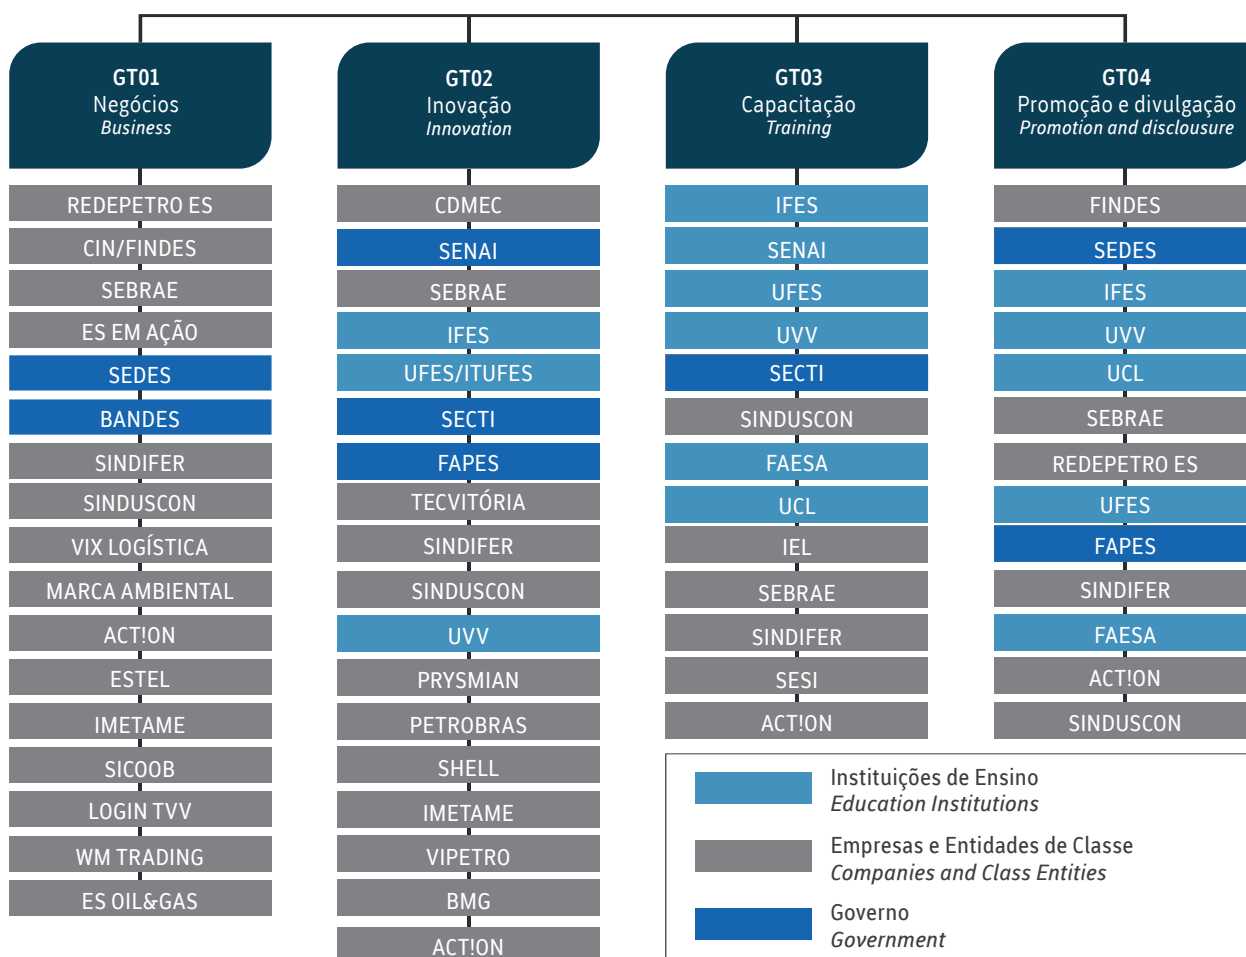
GT01
Negócios
Business

REDEPETRO ES
CIN/FINDES
SEBRAE
ES EM AÇÃO
SEDES
BANDES
SINDIFER
SINDUSCON
VIX LOGÍSTICA
MARCA AMBIENTAL
ACT!ON
ESTEL
IMETAME
SICOOB
LOGIN TVV
WM TRADING
ES OIL&GAS

GT02
Inovação
Innovation

CDMEC
SENAI
SEBRAE
IFES
UFES/ITUFES
SECTI
FAPES
TECVITÓRIA
SINDIFER
SINDUSCON
UVV
PRYSMIAN
PETROBRAS
SHELL
IMETAME
VIPETRO
BMG
ACT!ON

GT03
Capacitação
Training

IFES
SENAI
UFES
UVV
SECTI
SINDUSCON
FAESA
UCL
IEL
SEBRAE
SINDIFER
SESI
ACT!ON

GT04
Promoção e divulgação
Promotion and disclousure

FINDES
SEDES
IFES
UVV
UCL
SEBRAE
REDEPETRO ES
UFES
FAPES
SINDIFER
FAESA
ACT!ON
SINDUSCON

Instituições de Ensino
Education Institutions

Empresas e Entidades de Classe
Companies and Class Entities

Governo
Government